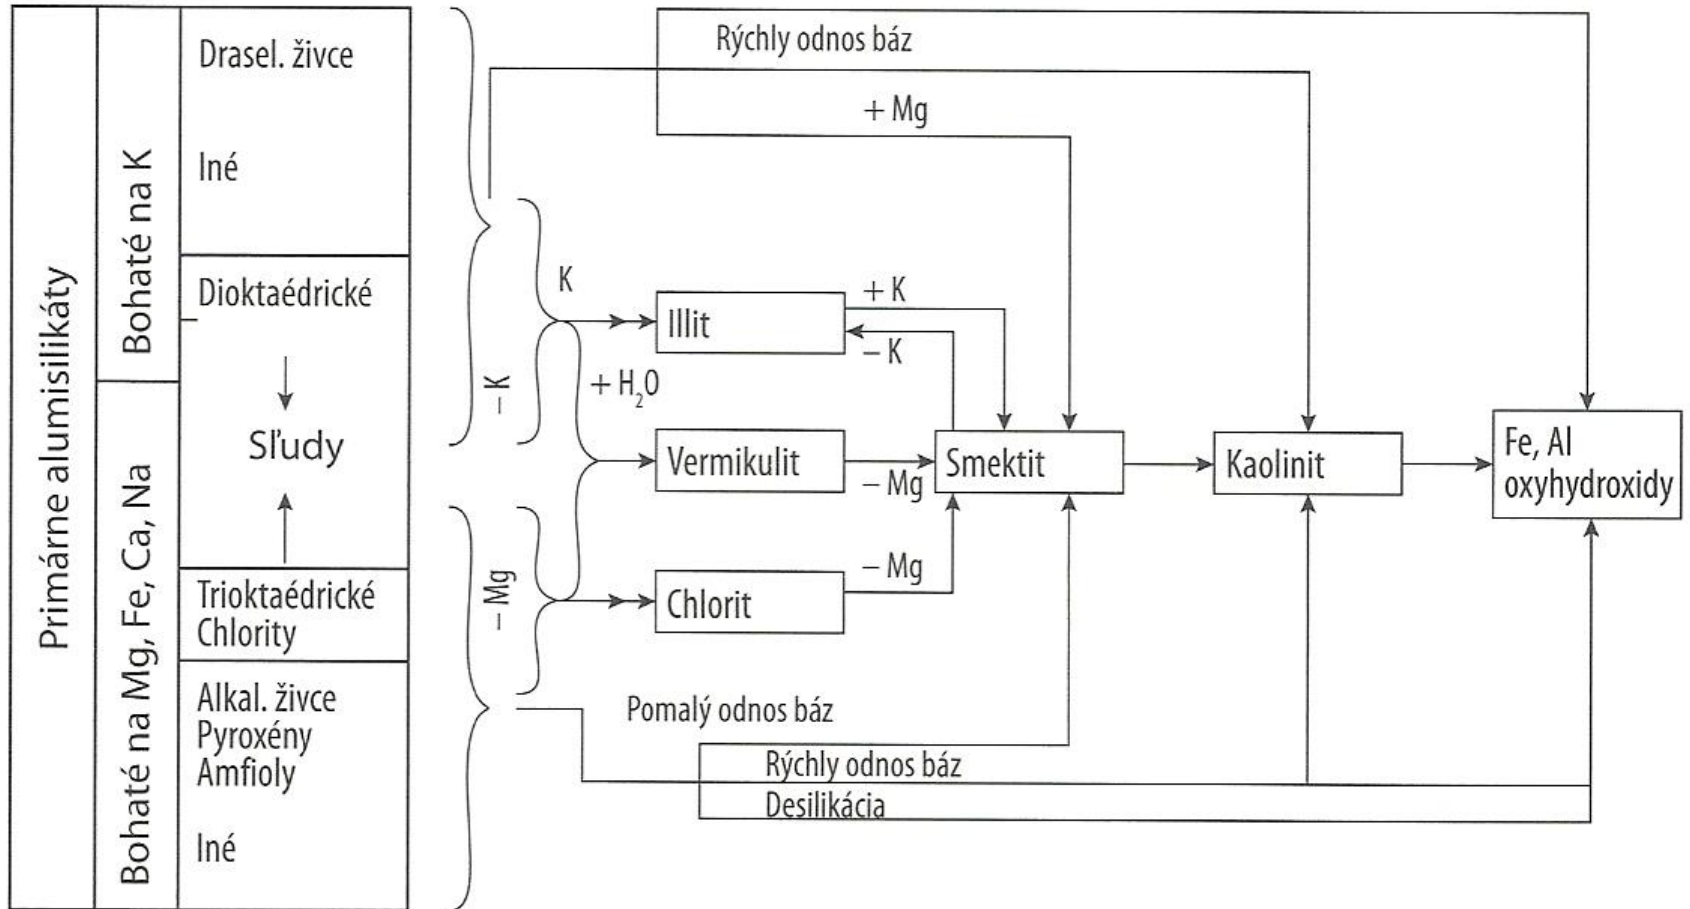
Primárne alumisilikáty

Bohaté na K

Bohaté na Mg, Fe, Ca, Na

Drasel. živce

Iné

Dioktaédrické

Sľudy

Trioktaédrické Chlority

Alkal. živce
Pyroxény
Amfioly

Iné

Rýchly odnos báz

+ Mg

K

– K

+ $H_2O$

– Mg

Illit

+ K

– K

Vermikulit

– Mg

Chlorit

– Mg

Smektit

Kaolinit

Fe, Al oxyhydroxidy

Pomalý odnos báz

Rýchly odnos báz

Desilikácia